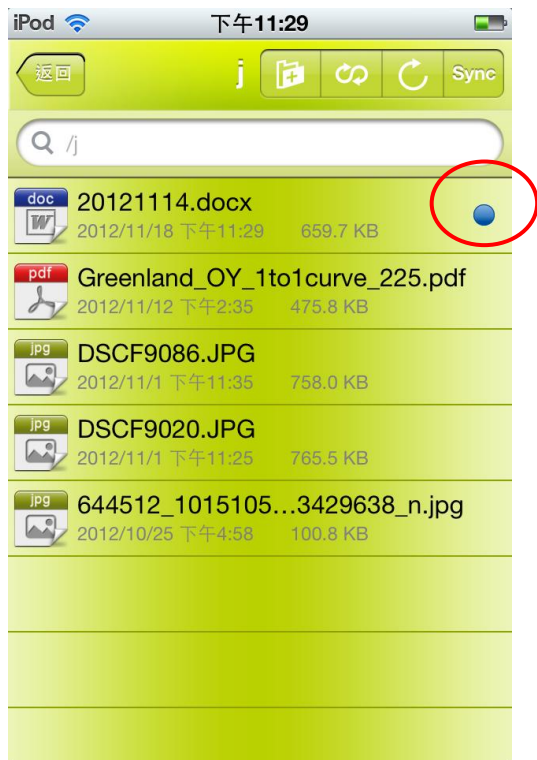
iPod 下午11:29

返回 j Sync

/j

doc
W
20121114.docx
2012/11/18 下午11:29 659.7 KB

pdf
Greenland_OY_1to1curve_225.pdf
2012/11/12 下午2:35 475.8 KB

jpg
DSCF9086.JPG
2012/11/1 下午11:35 758.0 KB

jpg
DSCF9020.JPG
2012/11/1 下午11:25 765.5 KB

jpg
644512_1015105…3429638_n.jpg
2012/10/25 下午4:58 100.8 KB